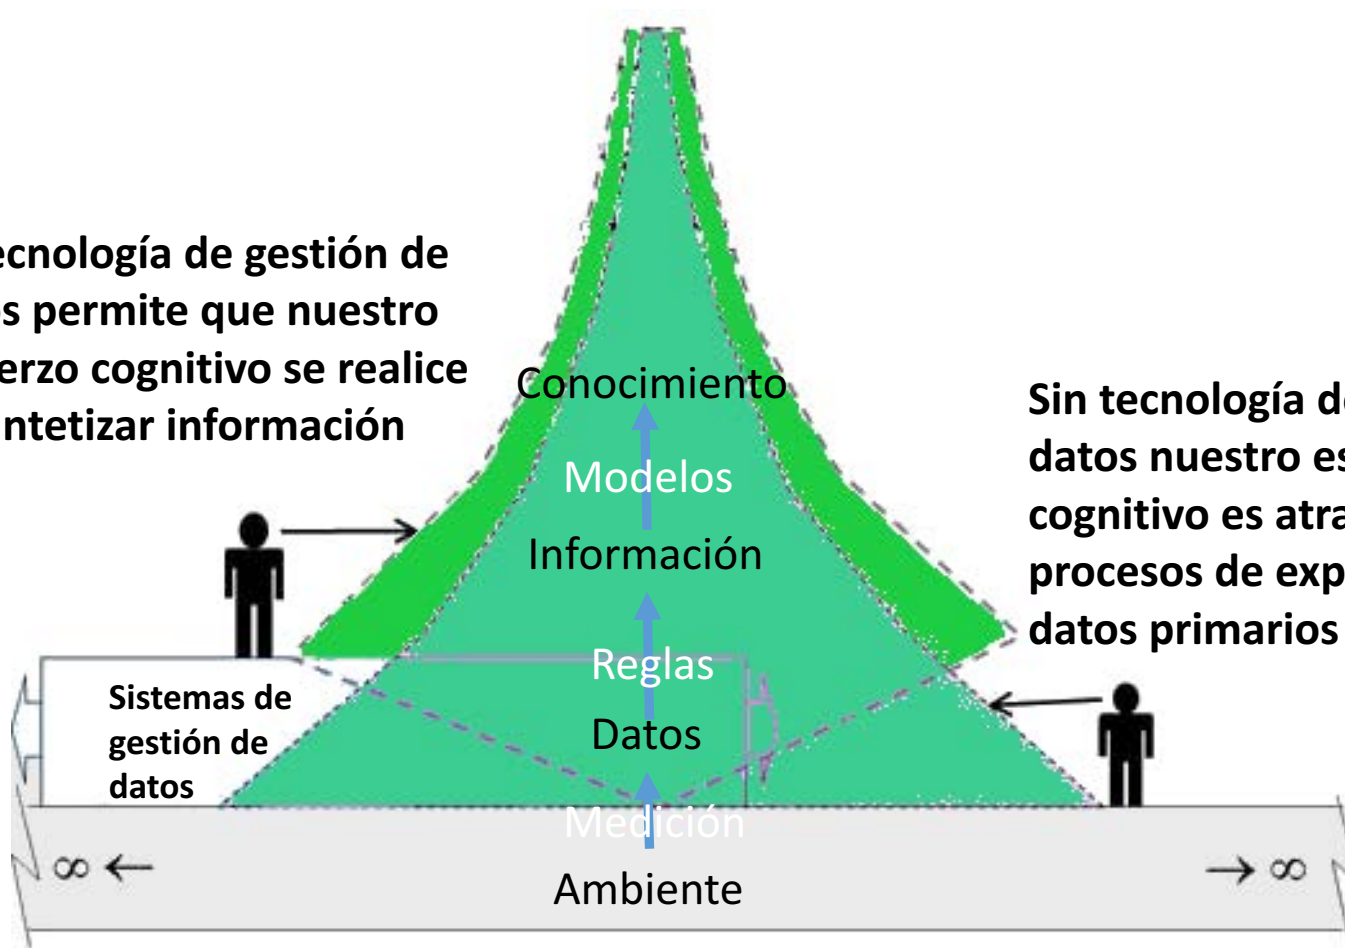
ecnología de gestión de
s permite que nuestro
erzo cognitivo se realice
ntetizar información

Conocimiento
Modelos
Información
Reglas
Datos
Medición
Ambiente

Sin tecnología de
datos nuestro es
cognitivo es atra
procesos de exp
datos primarios

Sistemas de gestión de datos

$\infty \leftarrow$

$\rightarrow \infty$